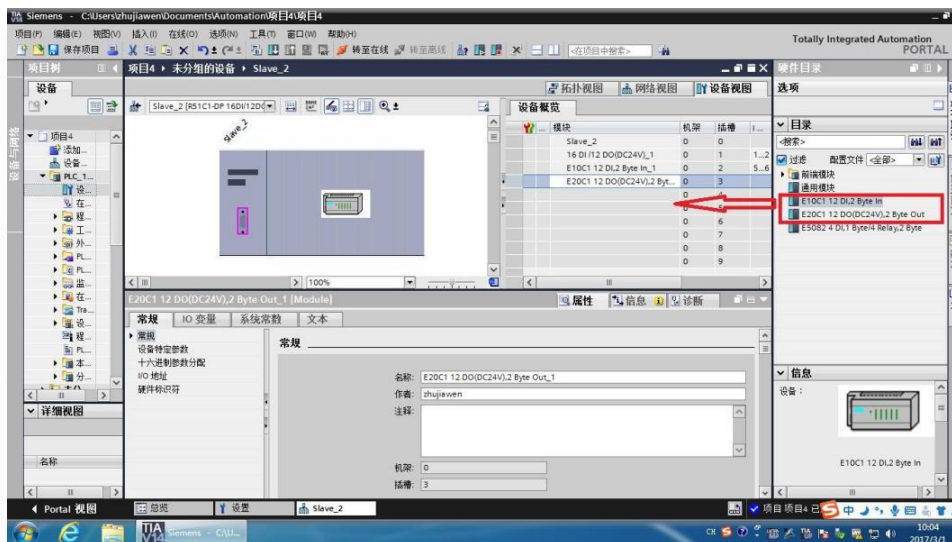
Siemens - C:\Users\zhujiawen\Documents\Automation\项目4\项目4

项目(P) 编辑(E) 视图(V) 插入(I) 在线(O) 选项(N) 工具(T) 窗口(W) 帮助(H)

保存项目 转至在线 转至离线 <在项目中搜索>

Totally Integrated Automation PORTAL

项目树

设备

项目4
添加...
设备...
PLC_1...
设...
在...
程...
工...
外...
PL...
PL...
监...
在...
Tra...
设...
程...
PL...
本...
分...

详细视图

名称

项目4 ▸ 未分组的设备 ▸ Slave_2

拓扑视图 网络视图 设备视图

Slave_2 [R51C1-DP 16DI/12D

Slave_2

100%

设备概览

| 模块 | 机架 | 插槽 | I... |
|---|---|---|---|
| Slave_2 | 0 | 0 | |
| 16 DI /12 DO(DC24V)_1 | 0 | 1 | 1...2 |
| E10C1 12 DI,2 Byte In_1 | 0 | 2 | 5...6 |
| E20C1 12 DO(DC24V),2 Byt... | 0 | 3 | |
| | 0 | 4 | |
| | 0 | 5 | |
| | 0 | 6 | |
| | 0 | 7 | |
| | 0 | 8 | |
| | 0 | 9 | |

E20C1 12 DO(DC24V),2 Byte Out_1 [Module]

属性 信息 诊断

常规 IO 变量 系统常数 文本

常规
设备特定参数
十六进制参数分配
I/O 地址
硬件标识符

常规

名称: E20C1 12 DO(DC24V),2 Byte Out_1
作者: zhujiawen
注释:

机架: 0
插槽: 3

硬件目录

选项

目录
<搜索>
过滤 配置文件 <全部>
前端模块
通用模块
E10C1 12 DI,2 Byte In
E20C1 12 DO(DC24V),2 Byte Out
E5082 4 DI,1 Byte/4 Relay,2 Byte

信息
设备:

E10C1 12 DI,2 Byte In

Portal 视图 总览 设置 Slave_2 项目 项目4 已

Siemens - C:\U...

10:04
2017/3/